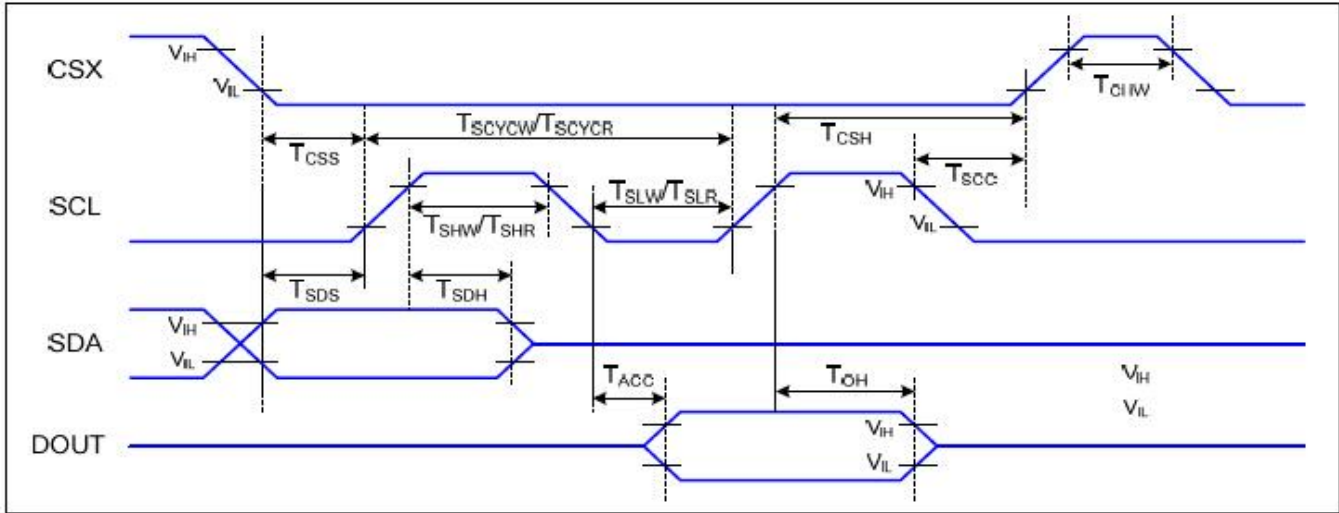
CSX
$V_{IH}$
$V_{IL}$
$T_{CHW}$
$T_{SCYCW}/T_{SCYCR}$
$T_{CSH}$
$T_{CSS}$
$T_{SCC}$
SCL
$T_{SLW}/T_{SLR}$
$V_{IH}$
$T_{SHW}/T_{SHR}$
$V_{IL}$
$T_{SDS}$
$T_{SDH}$
SDA
$V_{IH}$
$V_{IL}$
$T_{ACC}$
$T_{OH}$
$V_{IH}$
$V_{IL}$
DOUT
$V_{IH}$
$V_{IL}$